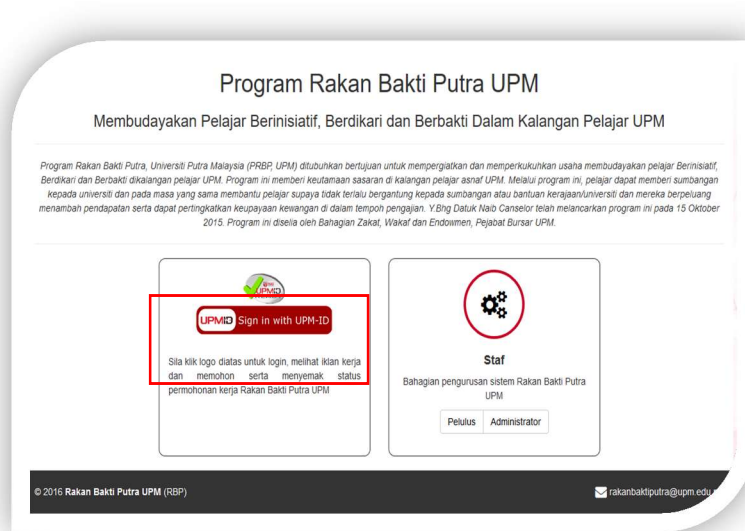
Program Rakan Bakti Putra UPM

Membudayakan Pelajar Berinisiatif, Berdikari dan Berbakti Dalam Kalangan Pelajar UPM

Program Rakan Bakti Putra, Universiti Putra Malaysia (PRBP, UPM) ditubuhkan bertujuan untuk mempergiatkan dan memperkukuhkan usaha membudayakan pelajar Berinisiatif, Berdikari dan Berbakti dikalangan pelajar UPM. Program ini memberi keutamaan sasaran di kalangan pelajar asnaf UPM. Melalui program ini, pelajar dapat memberi sumbangan kepada universiti dan pada masa yang sama membantu pelajar supaya tidak terlalu bergantung kepada sumbangan atau bantuan kerajaan/universiti dan mereka berpeluang menambah pendapatan serta dapat pertingkatkan keupayaan kewangan di dalam tempoh pengajian. Y.Bhg Datuk Naib Canselor telah melancarkan program ini pada 15 Oktober 2015. Program ini diselia oleh Bahagian Zakat, Wakaf dan Endowmen, Pejabat Bursar UPM.

UPMID

UPMID Sign in with UPM-ID

Sila klik logo diatas untuk login, melihat iklan kerja dan memohon serta menyemak status permohonan kerja Rakan Bakti Putra UPM

Staf

Bahagian pengurusan sistem Rakan Bakti Putra UPM

Pelulus Administrator

© 2016 Rakan Bakti Putra UPM (RBP)

rakanbaktiputra@upm.edu.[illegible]